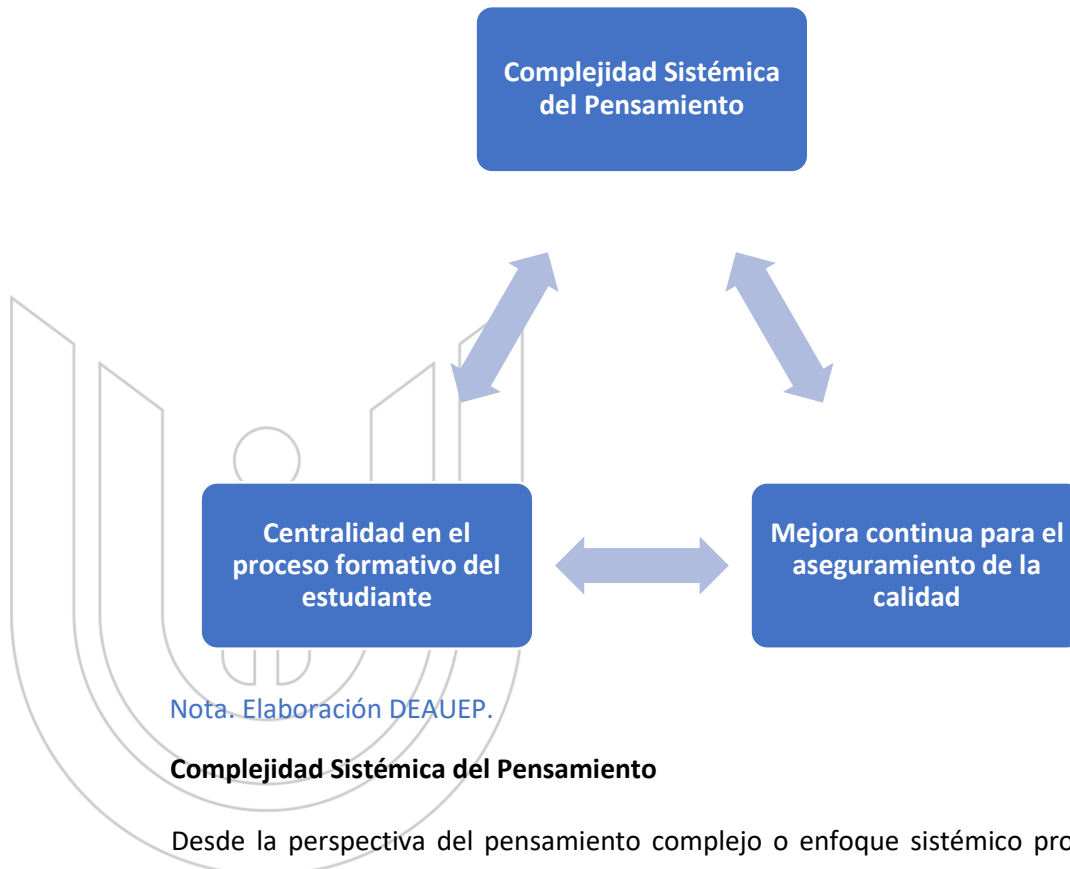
Complejidad Sistémica del Pensamiento

Centralidad en el proceso formativo del estudiante

Mejora continua para el aseguramiento de la calidad

Nota. Elaboración DEAUEP.

**Complejidad Sistémica del Pensamiento**

Desde la perspectiva del pensamiento complejo o enfoque sistémico pro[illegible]